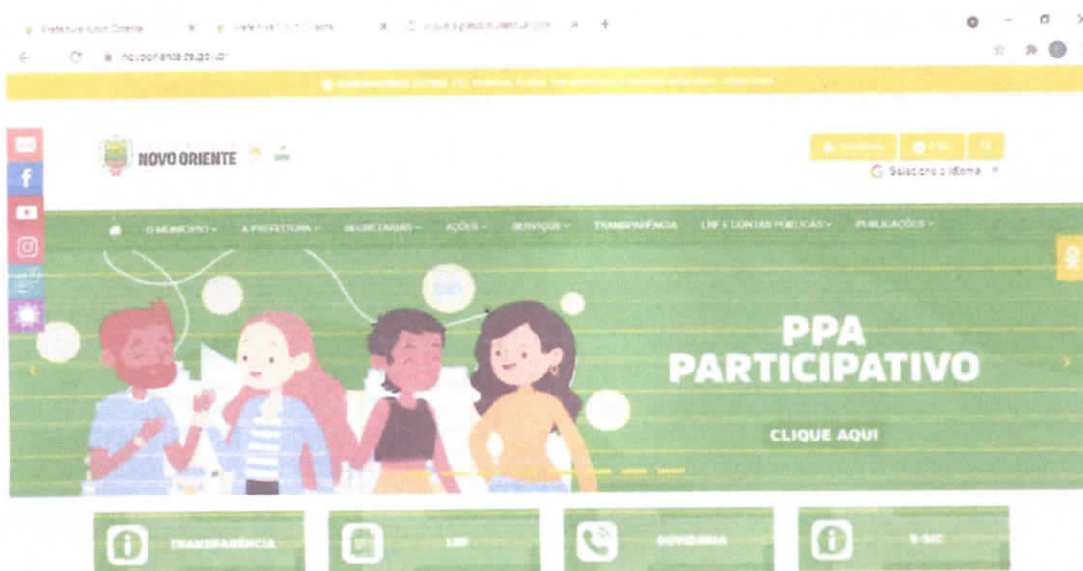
Prefeitura Novo Oriente × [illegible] × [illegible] × +

novooriente.ce.gov.br

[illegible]

NOVO ORIENTE

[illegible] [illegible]

Selecione o idioma

O MUNICÍPIO ▾ A PREFEITURA ▾ SECRETARIAS ▾ AÇÕES ▾ SERVIÇOS ▾ TRANSPARÊNCIA LRF E CONTAS PÚBLICAS ▾ PUBLICAÇÕES ▾

PPA PARTICIPATIVO

CLIQUE AQUI

TRANSPARÊNCIA

LRF

OUVIDORIA

E-SIC